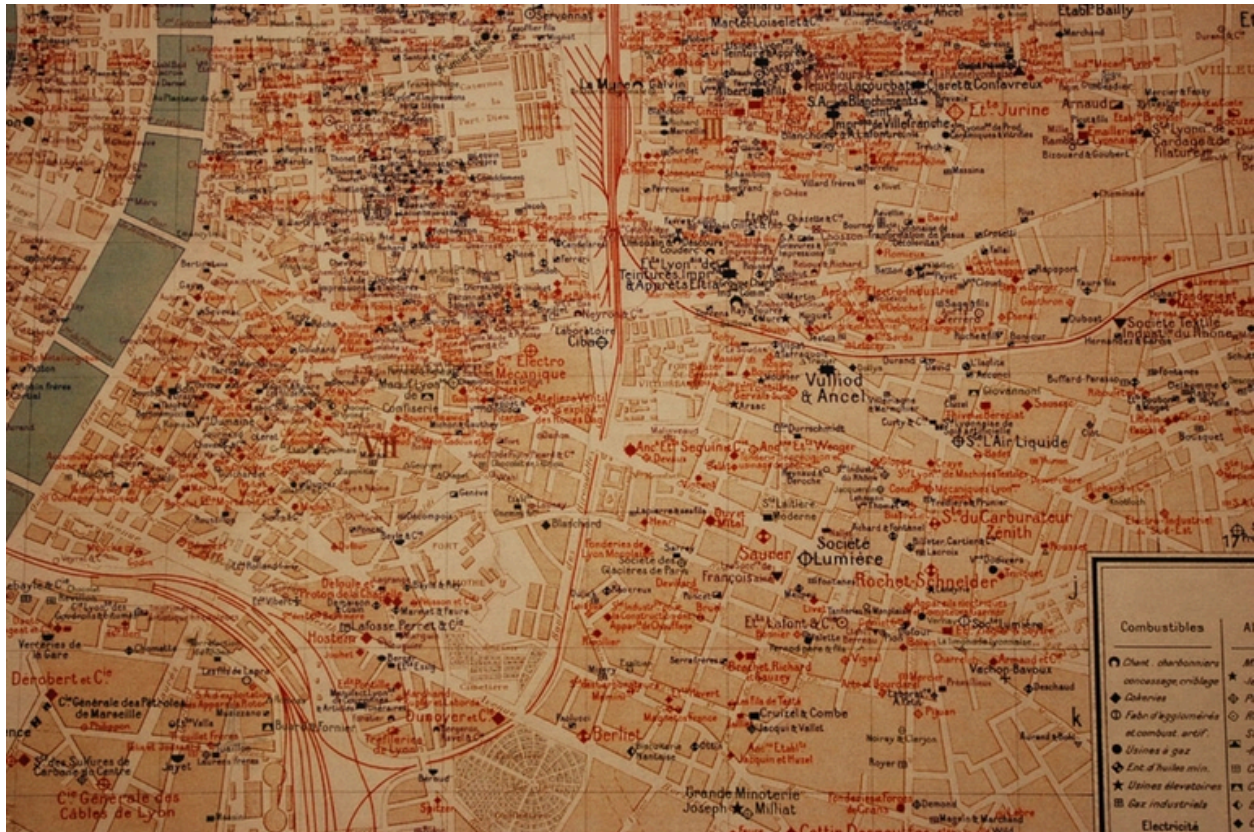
Etabl Bailly

Marte Loiselet & Cie

La Mulatière

Teinturerie Lacourbat

Claret & Confavreux

S.A. Blanchisserie

Villefranche

Ets Jurine

Arnaud

Cie Lyon de Cardage & de Filature

Bizouard & Goubert

VII

Ets Lyon de Teintures Impres & Apprets

Laboratoire Ciba

Cie Electro Mécanique

Confiserie

Vulliod & Ancel

Société textile du Rhône

L'Air Liquide

Anc Ets Seguin

Anc Ets Wenger

Société Lumière

Sté du Carburateur Zénith

Rochet-Schneider

Sauder

Ets Lafont & Cie

Blanchard

Société des Glacières de Paris

François

Lafosse Perret & Cie

Hostein

Bechet Richard & Gaucy

Cruizet & Combe

Jacquet & Vallet

Berliet

Dunoyer et Cie

Denobert et Cie

Cie Générale des Pétroles de Marseille

Sté des Sulfures de Carbone du Centre

Cie Générale des Câbles de Lyon

Verreries de la Gare

Grande Minoterie Joseph Milliat

Vachon-Bavoux

Genève

Port

17

j

k

Combustibles

Chant. charbonniers concassage criblage

Cokeries

Fabr. d'agglomérés et combust. artif.

Usines à gaz

Ent. d'huiles min.

Usines élévatoires

Gaz industriels

Électricité